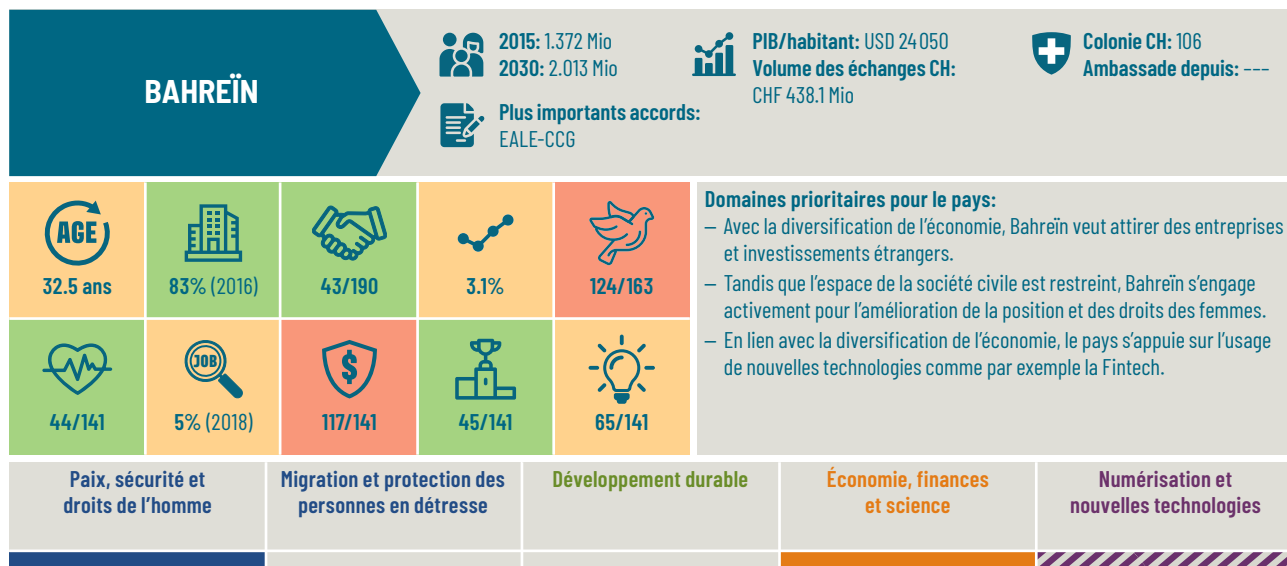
BAHREÏN

2015: 1.372 Mio
2030: 2.013 Mio

Plus importants accords:
EALE-CCG

PIB/habitant: USD 24 050
Volume des échanges CH:
CHF 438.1 Mio

Colonie CH: 106
Ambassade depuis: ---

AGE
32.5 ans

83% (2016)

43/190

3.1%

124/163

44/141

JOB
5% (2018)

$
117/141

45/141

65/141

Domaines prioritaires pour le pays:
– Avec la diversification de l'économie, Bahreïn veut attirer des entreprises et investissements étrangers.
– Tandis que l'espace de la société civile est restreint, Bahreïn s'engage activement pour l'amélioration de la position et des droits des femmes.
– En lien avec la diversification de l'économie, le pays s'appuie sur l'usage de nouvelles technologies comme par exemple la Fintech.

Paix, sécurité et droits de l'homme

Migration et protection des personnes en détresse

Développement durable

Économie, finances et science

Numérisation et nouvelles technologies